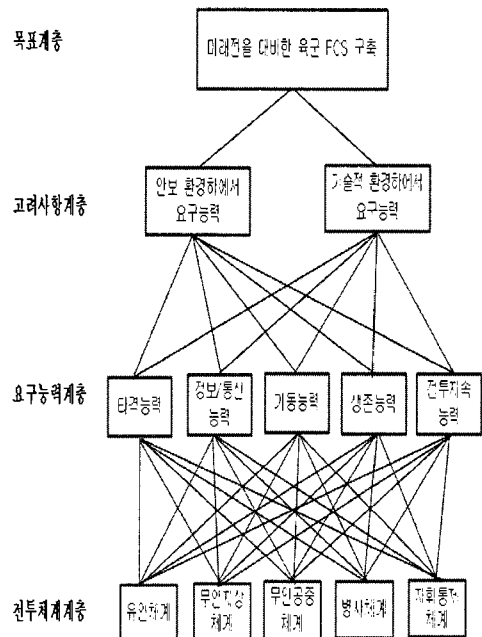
목표계층

미래전을 대비한 육군 FCS 구축

고려사항계층

안보 환경하에서 요구능력

기술적 환경하에서 요구능력

요구능력계층

타격능력

정보/통신 능력

기동능력

생존능력

전투지속 능력

전투체계계층

유인체계

무인지상 체계

무인공중 체계

병사체계

지휘통제 체계